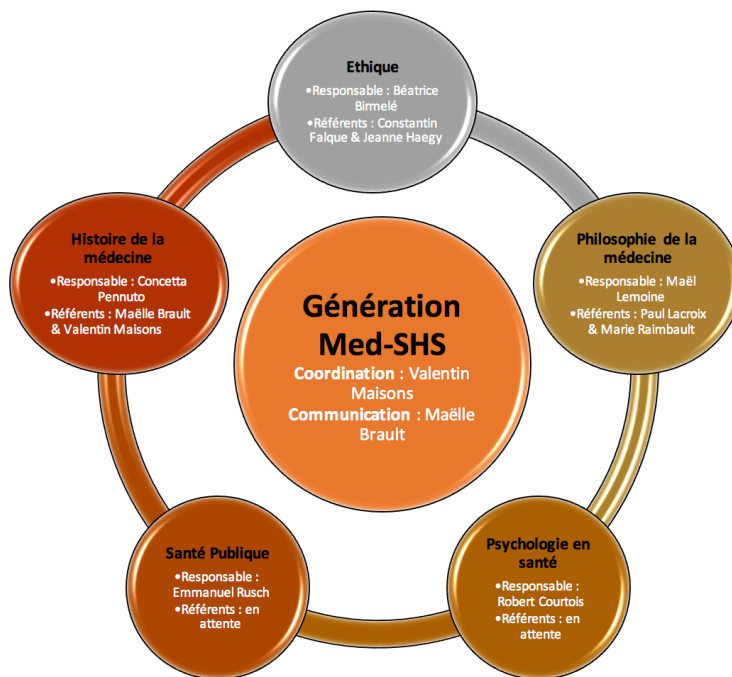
Ethique
•Responsable : Béatrice Birmelé
•Référents : Constantin Falque & Jeanne Haegy

Philosophie de la médecine
•Responsable : Maël Lemoine
•Référents : Paul Lacroix & Marie Raimbault

Psychologie en santé
•Responsable : Robert Courtois
•Référents : en attente

Santé Publique
•Responsable : Emmanuel Rusch
•Référents : en attente

Histoire de la médecine
•Responsable : Concetta Pennuto
•Référents : Maëlle Brault & Valentin Maisons

Génération Med-SHS
Coordination : Valentin Maisons
Communication : Maëlle Brault